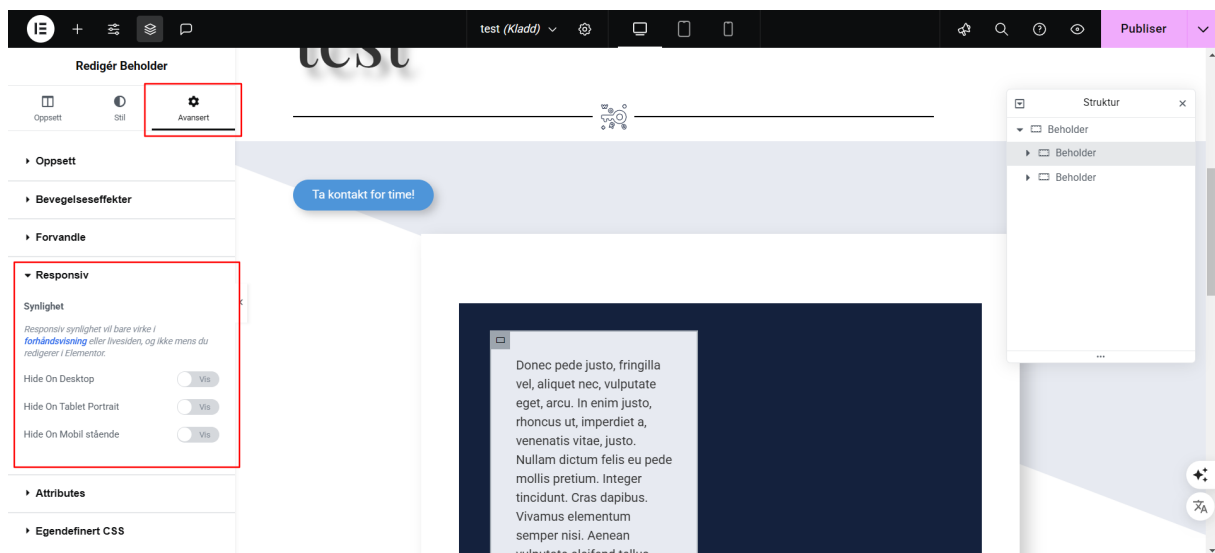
test (Kladd)

Publiser

Redigér Beholder

Oppsett
Stil
Avansert

Oppsett

Bevegelseseffekter

Forvandle

Responsiv

Synlighet

Responsiv synlighet vil bare virke i forhåndsvisning eller livesiden, og ikke mens du redigerer i Elementor.

Hide On Desktop
Vis

Hide On Tablet Portrait
Vis

Hide On Mobil stående
Vis

Attributes

Egendefinert CSS

test

Ta kontakt for time!

Donec pede justo, fringilla vel, aliquet nec, vulputate eget, arcu. In enim justo, rhoncus ut, imperdiet a, venenatis vitae, justo. Nullam dictum felis eu pede mollis pretium. Integer tincidunt. Cras dapibus. Vivamus elementum semper nisi. Aenean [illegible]

Struktur

Beholder
Beholder
Beholder

...